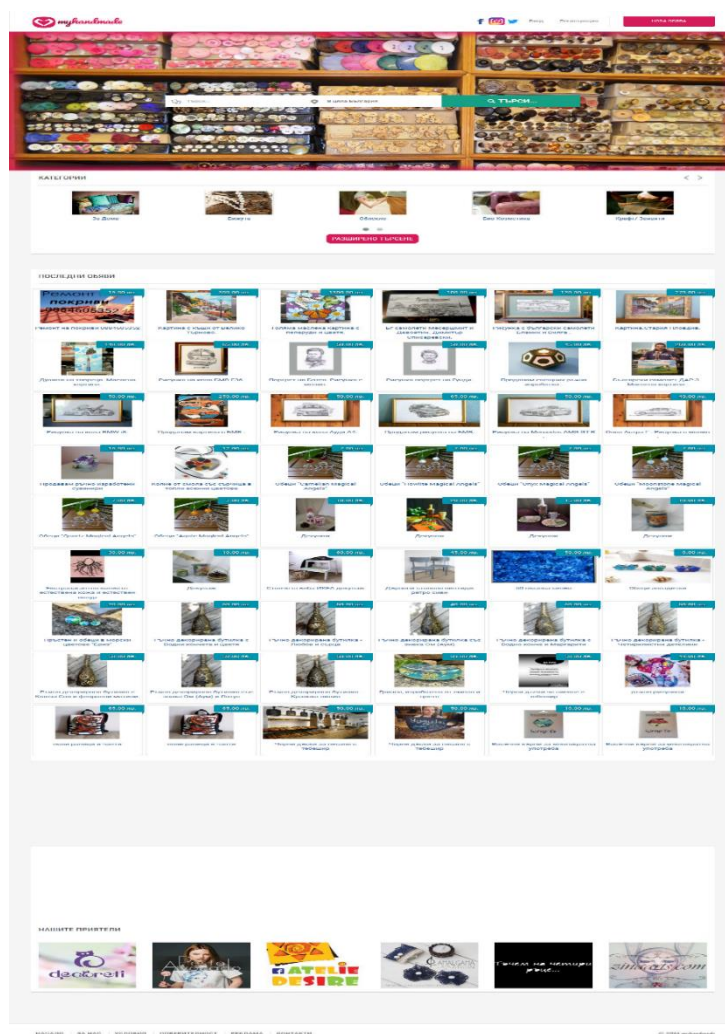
myhandmade

Вход Регистрация НОВА ОБЯВА

Търси... В цяла България Q ТЪРСИ...

КАТЕГОРИИ

За Дома Бижута Облекло Бои Козметика Крафт Занаяти

РАЗШИРЕНО ТЪРСЕНЕ

ПОСЛЕДНИ ОБЯВИ

Ремонт покриви 0884608357

Ремонт на покриви

Картина с къща от малко Търново

Голяма маслена картина с патерица в цвята

Българското леярство

Рисунка с български

Картина старо Пловдив

Портрет на Ботев

Ръчно изработени сувенири

Обеци "Lavender Magical Angels"

Обеци "Turquoise Magical Angels"

Обеци "Moonstone Magical Angels"

Декупаж

Декупаж

Декупаж

Декупаж

Декупаж

Ръчно декорирана бутилка

Ръчно декорирана бутилка

Ръчно декорирана бутилка

Ръчно декорирана бутилка

Ръчно декорирана бутилка

Ръчно декорирана бутилка

Чанта ръчна изработка

Чанта ръчна изработка

НАШИТЕ ПРИЯТЕЛИ

dgabreti

ATELIE DESIRE

Тонове на четири ръце...